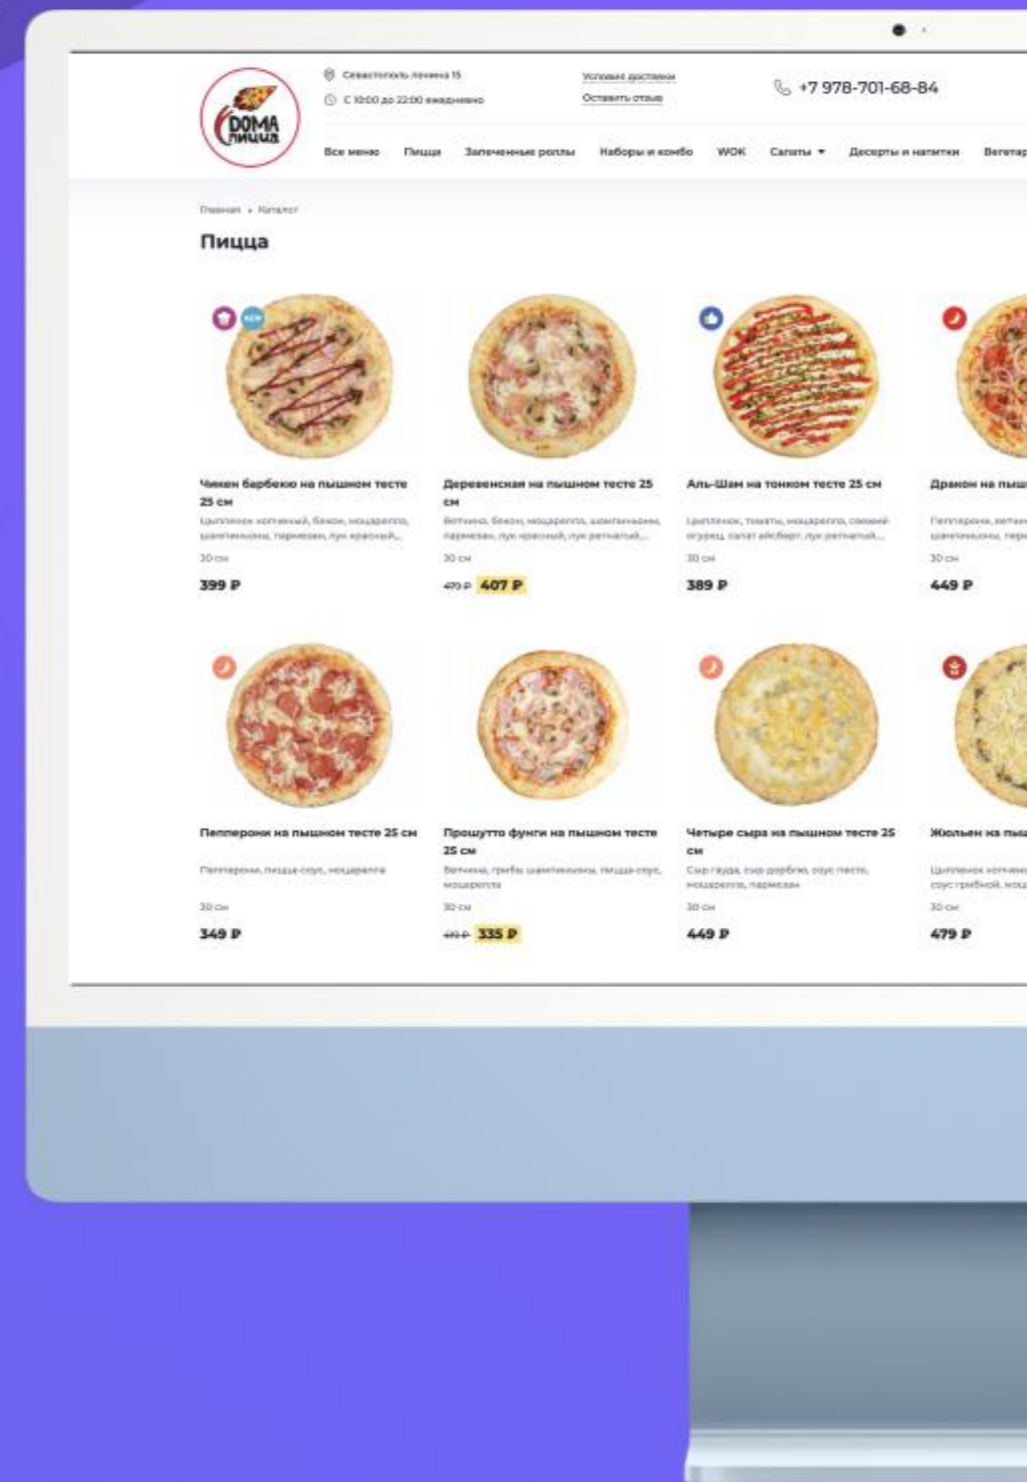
DOMA пицца

Севастополь Ленина 15

С 10:00 до 22:00 ежедневно

Условия доставки

Оставить отзыв

+7 978-701-68-84

Все меню Пицца Запеченные роллы Наборы и комбо WOK Салаты Десерты и напитки Вегетар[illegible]

Главная • Каталог

Пицца

NEW

Чикен барбекю на пышном тесте 25 см

Цыпленок копченый, бекон, моцарелла, шампиньоны, пармезан, лук красный,...

30 см

399 ₽

Деревенская на пышном тесте 25 см

Ветчина, бекон, моцарелла, шампиньоны, пармезан, лук красный, лук репчатый,...

30 см

470 ₽ 407 ₽

Аль-Шам на тонком тесте 25 см

Цыпленок, томаты, моцарелла, свежий огурец, салат айсберг, лук репчатый,...

30 см

389 ₽

Дракон на пыш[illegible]

Пепперони, ветчи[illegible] шампиньоны, пер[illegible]

30 см

449 ₽

Пепперони на пышном тесте 25 см

Пепперони, пицца соус, моцарелла

30 см

349 ₽

Прошутто фунги на пышном тесте 25 см

Ветчина, грибы шампиньоны, пицца соус, моцарелла

30 см

419 ₽ 335 ₽

Четыре сыра на пышном тесте 25 см

Сыр гауда, сыр дорблю, соус песто, моцарелла, пармезан

30 см

449 ₽

Жюльен на пыш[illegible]

Цыпленок копчен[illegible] соус грибной, моц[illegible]

30 см

479 ₽